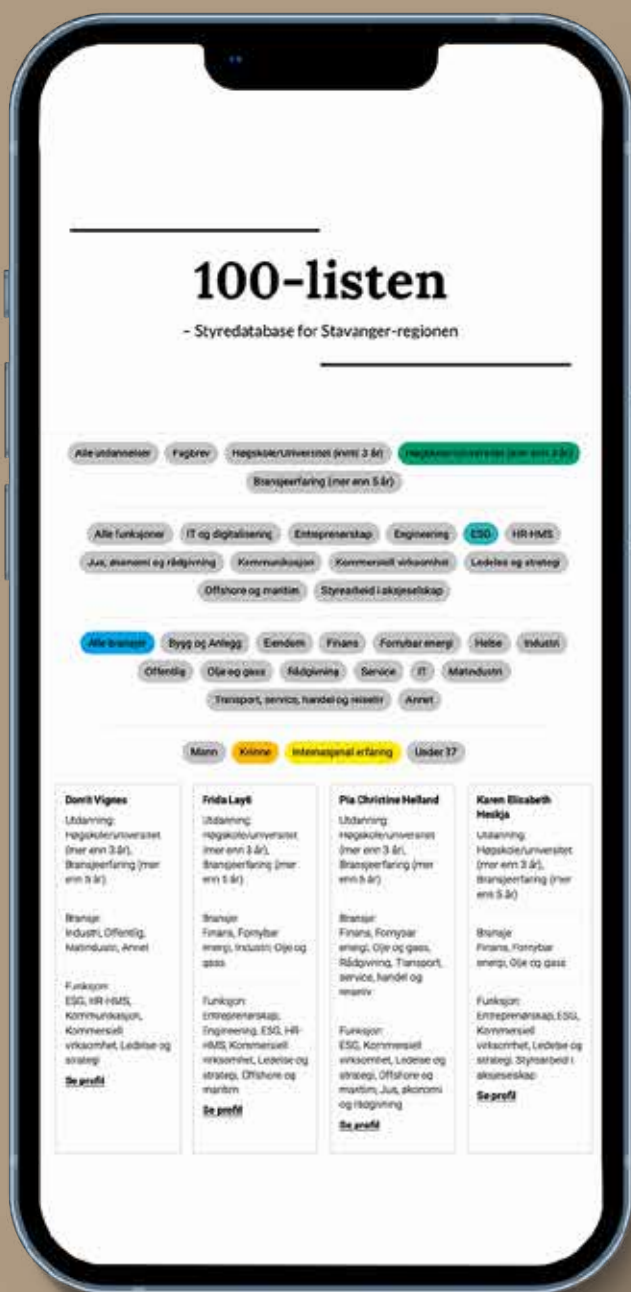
100-listen

– Styredatabase for Stavanger-regionen

Alle utdannelser Fagbrev Høgskole/Universitet (inntil 3 år) Høgskole/Universitet (mer enn 3 år) Bransjeerfaring (mer enn 5 år)

Alle funksjoner IT og digitalisering Entreprenørskap Engineering ESG HR-HMS Jus, økonomi og rådgivning Kommunikasjon Kommersiell virksomhet Ledelse og strategi Offshore og maritim Styrearbeid i aksjeselskap

Alle bransjer Bygg og Anlegg Eiendom Finans Fornybar energi Helse Industri Offentlig Olje og gass Rådgivning Service IT Matindustri Transport, service, handel og reiseliv Annet

Mann Kvinne Internasjonal erfaring Under 37

Dorrit Vignes
Utdanning: Høgskole/universitet (mer enn 3 år), Bransjeerfaring (mer enn 5 år)
Bransje: Industri, Offentlig, Matindustri, Annet
Funksjon: ESG, HR-HMS, Kommunikasjon, Kommersiell virksomhet, Ledelse og strategi
Se profil

Frida Layti
Utdanning: Høgskole/universitet (mer enn 3 år), Bransjeerfaring (mer enn 5 år)
Bransje: Finans, Fornybar energi, Industri, Olje og gass
Funksjon: Entreprenørskap, Engineering, ESG, HR-HMS, Kommersiell virksomhet, Ledelse og strategi, Offshore og maritim
Se profil

Pia Christine Helland
Utdanning: Høgskole/universitet (mer enn 3 år), Bransjeerfaring (mer enn 5 år)
Bransje: Finans, Fornybar energi, Olje og gass, Rådgivning, Transport, service, handel og reiseliv
Funksjon: ESG, Kommersiell virksomhet, Ledelse og strategi, Offshore og maritim, Jus, økonomi og rådgivning
Se profil

Karen Elisabeth Heskja
Utdanning: Høgskole/universitet (mer enn 3 år), Bransjeerfaring (mer enn 5 år)
Bransje: Finans, Fornybar energi, Olje og gass
Funksjon: Entreprenørskap, ESG, Kommersiell virksomhet, Ledelse og strategi, Styrearbeid i aksjeselskap
Se profil